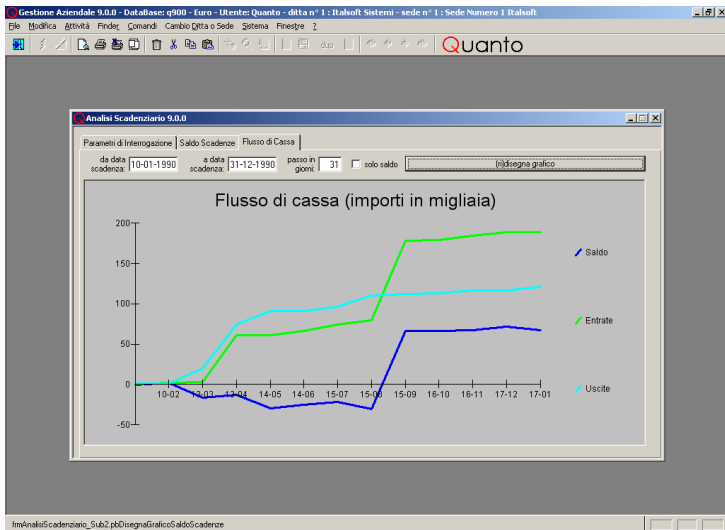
Gestione Aziendale 9.0.0 - DataBase: q900 - Euro - Utente: Quanto - ditta n° 1 : Italsoft Sistemi - sede n° 1 : Sede Numero 1 Italsoft

File Modifica Attività Finder Comandi Cambio Ditta o Sede Sistema Finestre ?

Quanto

Analisi Scadenziario 9.0.0

Parametri di Interrogazione | Saldo Scadenze | Flusso di Cassa

da data scadenza: 10-01-1990 a data scadenza: 31-12-1990 passo in giorni: 31 solo saldo (ri)disegna grafico

Flusso di cassa (importi in migliaia)

200
150
100
50
0
-50

10-02 12-03 13-04 14-05 14-06 15-07 15-08 15-09 16-10 16-11 17-12 17-01

Saldo

Entrate

Uscite

frmAnalisiScadenziario_Sub2.pbDisegnaGraficoSaldoScadenze